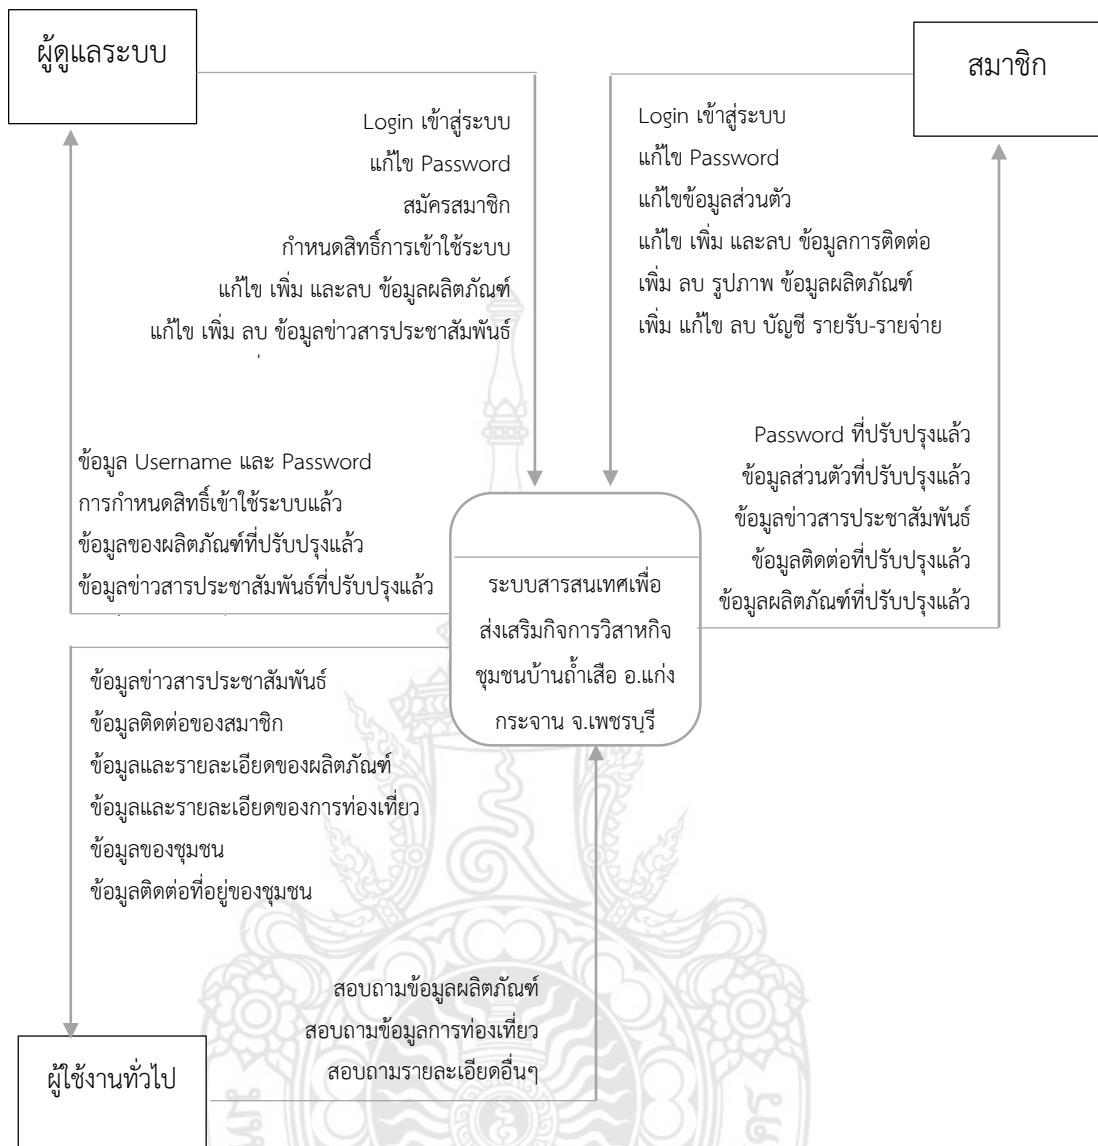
ผู้ดูแลระบบ

สมาชิก

Login เข้าสู่ระบบ
แก้ไข Password
สมัครสมาชิก
กำหนดสิทธิ์การเข้าใช้ระบบ
แก้ไข เพิ่ม และลบ ข้อมูลผลิตภัณฑ์
แก้ไข เพิ่ม ลบ ข้อมูลข่าวสารประชาสัมพันธ์

Login เข้าสู่ระบบ
แก้ไข Password
แก้ไขข้อมูลส่วนตัว
แก้ไข เพิ่ม และลบ ข้อมูลการติดต่อ
เพิ่ม ลบ รูปภาพ ข้อมูลผลิตภัณฑ์
เพิ่ม แก้ไข ลบ บัญชี รายรับ-รายจ่าย

ข้อมูล Username และ Password
การกำหนดสิทธิ์เข้าใช้ระบบแล้ว
ข้อมูลของผลิตภัณฑ์ที่ปรับปรุงแล้ว
ข้อมูลข่าวสารประชาสัมพันธ์ที่ปรับปรุงแล้ว

Password ที่ปรับปรุงแล้ว
ข้อมูลส่วนตัวที่ปรับปรุงแล้ว
ข้อมูลข่าวสารประชาสัมพันธ์
ข้อมูลติดต่อที่ปรับปรุงแล้ว
ข้อมูลผลิตภัณฑ์ที่ปรับปรุงแล้ว

ระบบสารสนเทศเพื่อส่งเสริมกิจการวิสาหกิจชุมชนบ้านถ้ำเสือ อ.แก่งกระจาน จ.เพชรบุรี

ข้อมูลข่าวสารประชาสัมพันธ์
ข้อมูลติดต่อของสมาชิก
ข้อมูลและรายละเอียดของผลิตภัณฑ์
ข้อมูลและรายละเอียดของการท่องเที่ยว
ข้อมูลของชุมชน
ข้อมูลติดต่อที่อยู่ของชุมชน

สอบถามข้อมูลผลิตภัณฑ์
สอบถามข้อมูลการท่องเที่ยว
สอบถามรายละเอียดอื่นๆ

ผู้ใช้งานทั่วไป